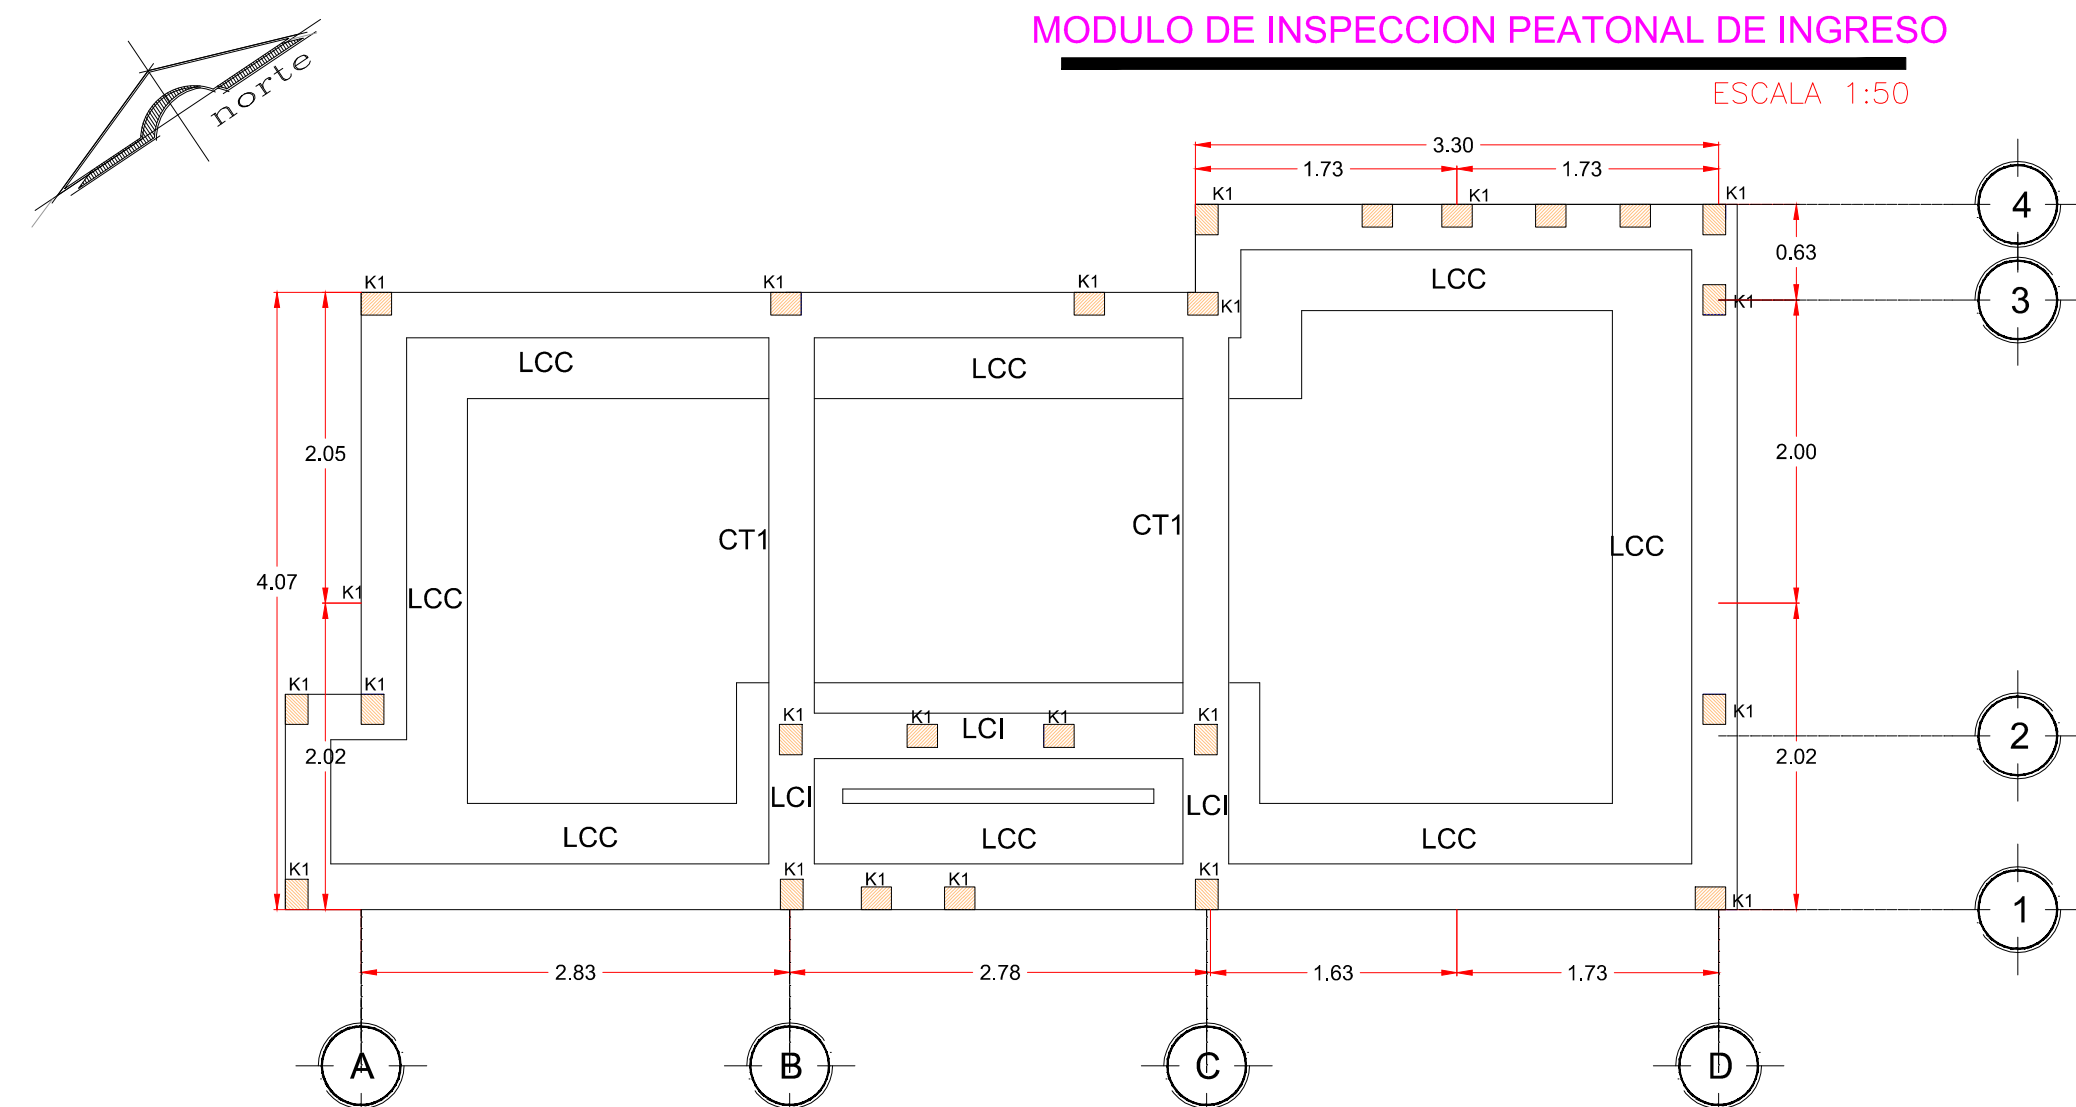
norte

MODULO DE INSPECCION PEATONAL DE INGRESO

ESCALA 1:50

3.30
1.73
1.73
K1
K1
K1
4
0.63
3
K1
K1
K1
K1
K1
LCC
LCC
LCC
2.05
2.00
CT1
CT1
LCC
4.07
K1
LCC
K1
K1
K1
K1
K1
LCI
K1
K1
2
2.02
2.02
LCI
LCI
LCC
LCC
LCC
K1
K1
K1
K1
K1
K1
1
2.83
2.78
1.63
1.73
A
B
C
D